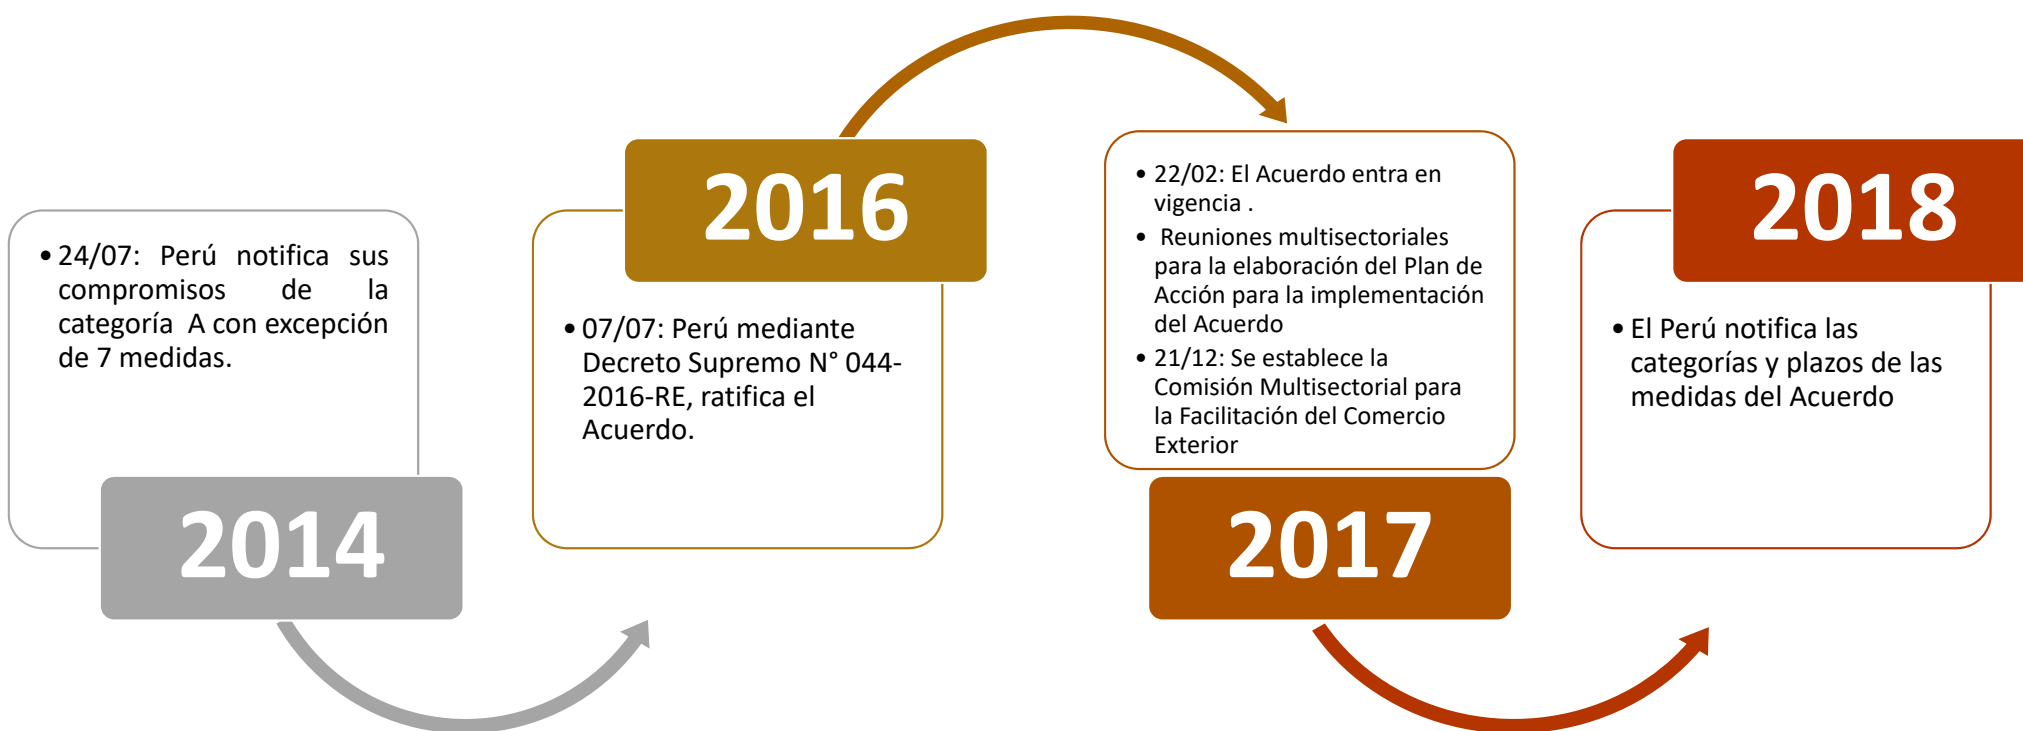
• 24/07: Perú notifica sus compromisos de la categoría A con excepción de 7 medidas.

2014

2016

• 07/07: Perú mediante Decreto Supremo N° 044-2016-RE, ratifica el Acuerdo.

• 22/02: El Acuerdo entra en vigencia .
• Reuniones multisectoriales para la elaboración del Plan de Acción para la implementación del Acuerdo
• 21/12: Se establece la Comisión Multisectorial para la Facilitación del Comercio Exterior

2017

2018

• El Perú notifica las categorías y plazos de las medidas del Acuerdo